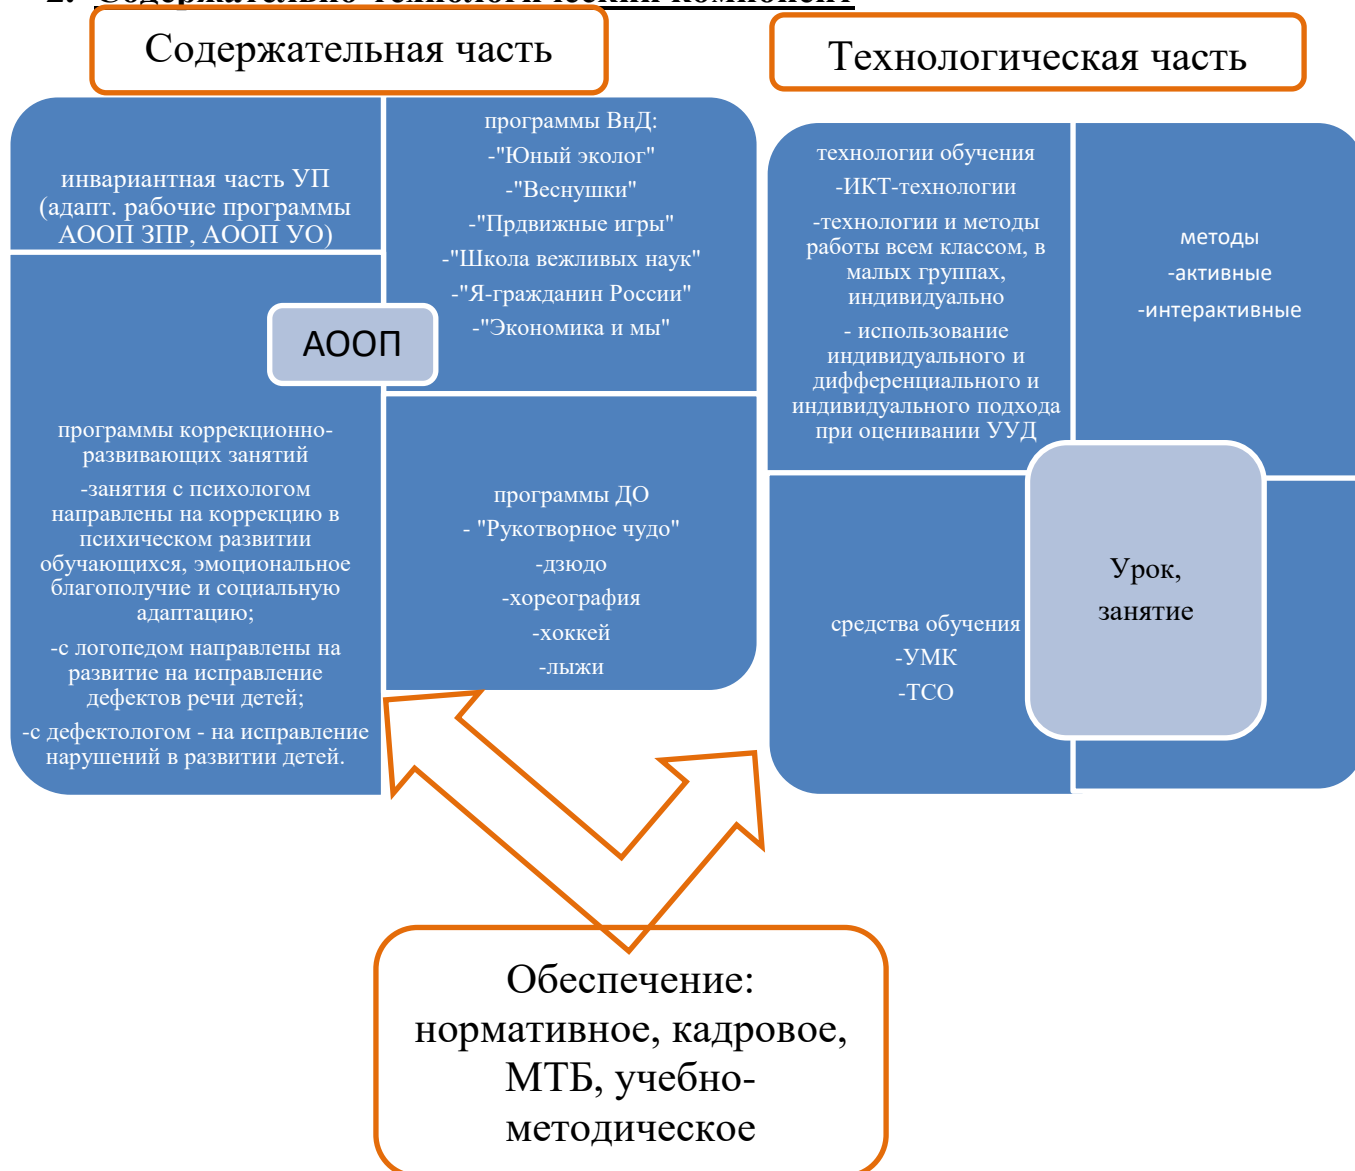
2. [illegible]

Содержательная часть

Технологическая часть

инвариантная часть УП (адапт. рабочие программы АООП ЗПР, АООП УО)

программы ВнД:
-"Юный эколог"
-"Веснушки"
-"Прдвижные игры"
-"Школа вежливых наук"
-"Я-гражданин России"
-"Экономика и мы"

АООП

программы коррекционно-развивающих занятий
-занятия с психологом направлены на коррекцию в психическом развитии обучающихся, эмоциональное благополучие и социальную адаптацию;
-с логопедом направлены на развитие на исправление дефектов речи детей;
-с дефектологом - на исправление нарушений в развитии детей.

программы ДО
- "Рукотворное чудо"
-дзюдо
-хореография
-хоккей
-лыжи

технологии обучения
-ИКТ-технологии
-технологии и методы работы всем классом, в малых группах, индивидуально
- использование индивидуального и дифференциального и индивидуального подхода при оценивании УУД

методы
-активные
-интерактивные

Урок, занятие

средства обучения
-УМК
-ТСО

Обеспечение: нормативное, кадровое, МТБ, учебно-методическое